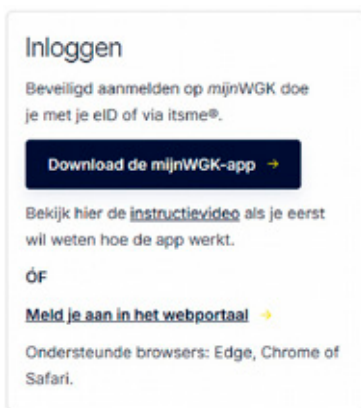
Inloggen

Beveiligd aanmelden op mijnWGK doe je met je eID of via itsme®.

Download de mijnWGK-app →

Bekijk hier de instructievideo als je eerst wil weten hoe de app werkt.

ÓF

Meld je aan in het webportaal →

Ondersteunde browsers: Edge, Chrome of Safari.